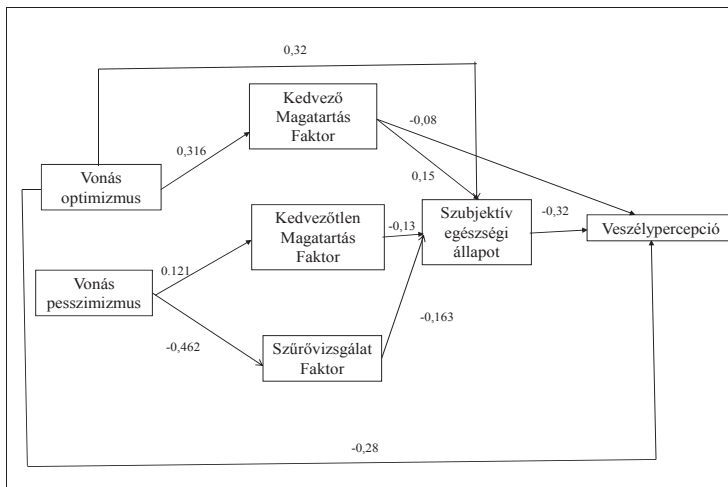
0,32

Kedvező Magatartás Faktor

-0,08

0,316

Vonás optimizmus

0,15

Kedvezőtlen Magatartás Faktor

-0,13

Szubjektív egészségi állapot

-0,32

Veszélypercepció

Vonás pesszimizmus

0.121

-0,163

-0,462

Szűrővizsgálat Faktor

-0,28